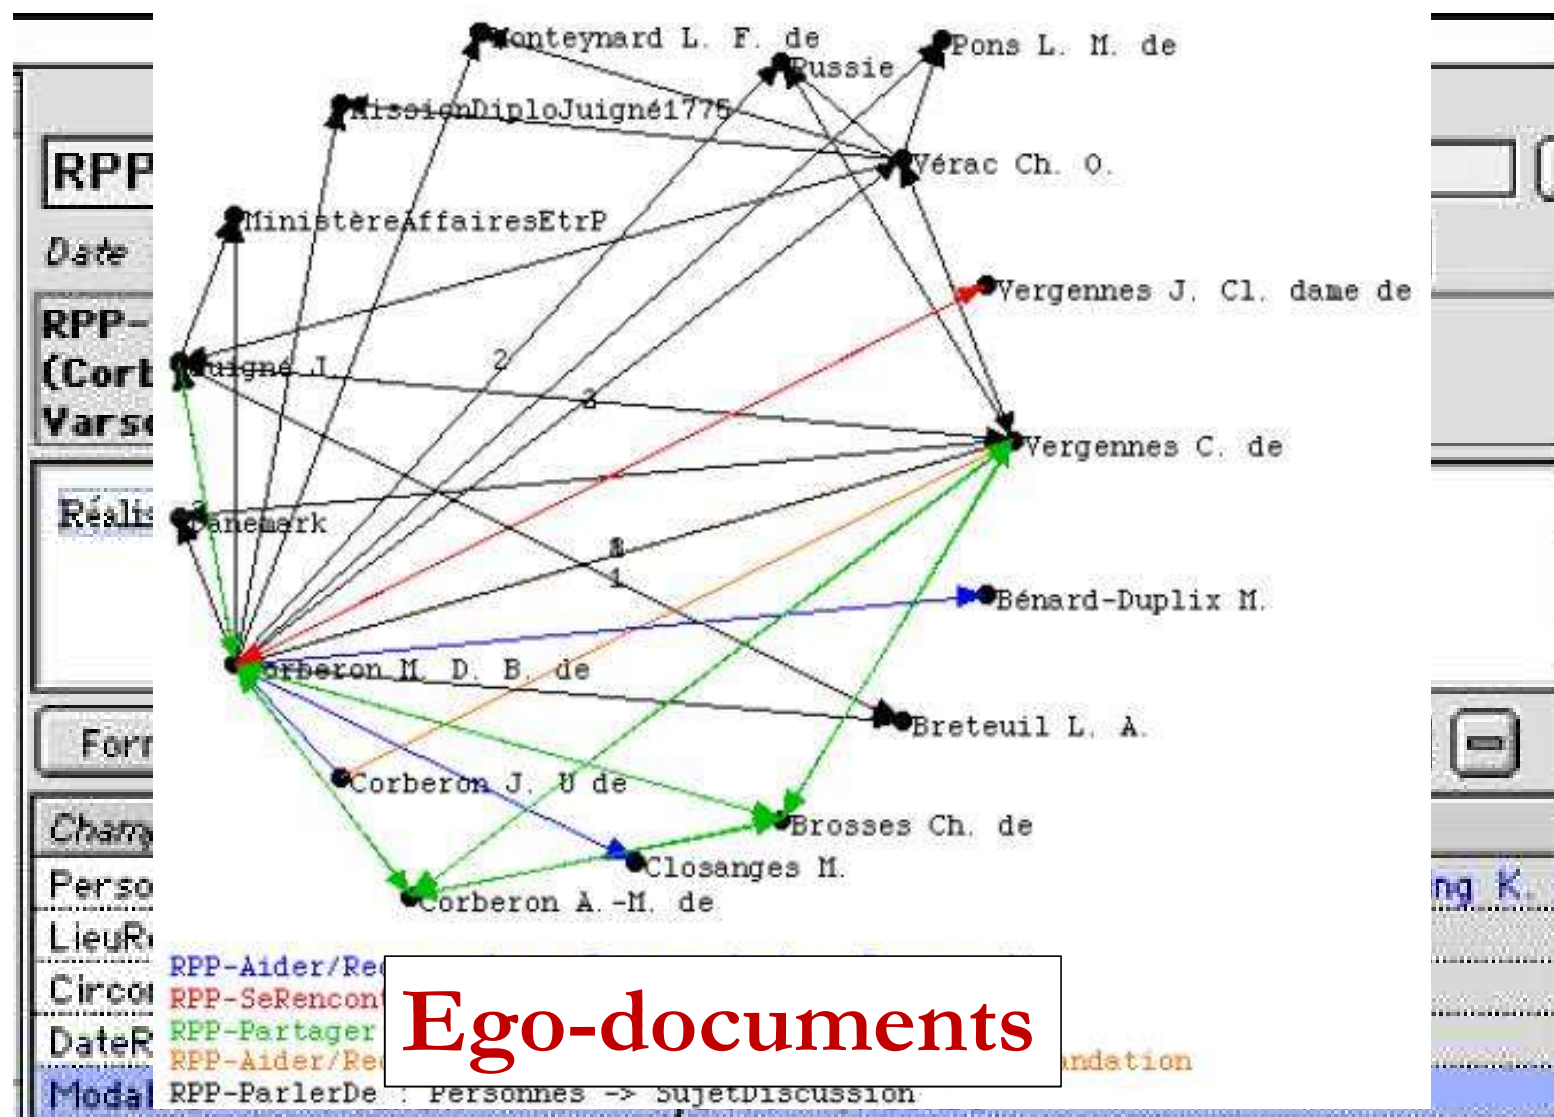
Monteynard L. F. de
Pons L. M. de
Russie
MissionDiploJuigné1775
Vérac Ch. O.
MinistèreAffairesEtrP
Vergennes J. Cl. dame de
Juigné J.
2
3
Vergennes C. de
Danemark
2
8
1
Bénard-Duplix M.
Corberon M. D. B. de
Breteuil L. A.
Corberon J. U de
Brosses Ch. de
Closanges M.
Corberon A.-M. de

RPP
Date
RPP-
(Corb
Varso
Réalis
Forr
Chan
Perso
LieuR
Circo
DateR
Modal
ng K.

RPP-Aider/Re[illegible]
RPP-SeRencont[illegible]
RPP-Partager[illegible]
RPP-Aider/Re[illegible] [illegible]andation
RPP-ParlerDe : Personnes -> SujetDiscussion

Ego-documents